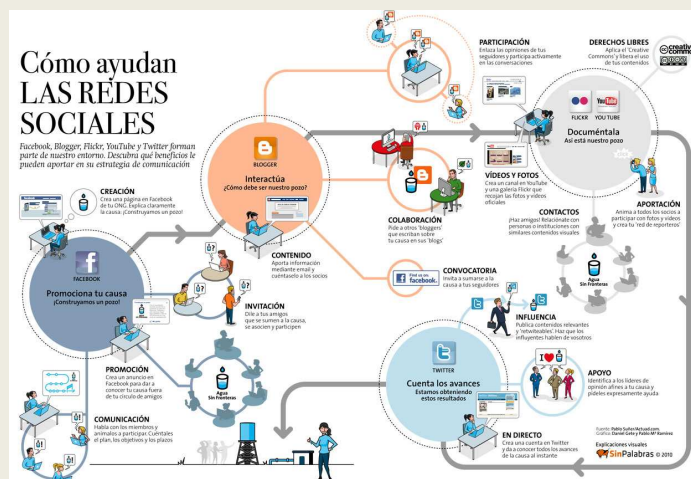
Cómo ayudan LAS REDES SOCIALES

Facebook, Blogger, Flickr, YouTube y Twitter forman parte de nuestro entorno. Descubra qué beneficios le pueden aportar en su estrategia de comunicación

CREACIÓN
Crea una página en Facebook de tu ONG. Explica claramente la causa: ¡Construyamos un pozo!

FACEBOOK
Promociona tu causa
¡Construyamos un pozo!

PROMOCIÓN
Crea un anuncio en Facebook para dar a conocer tu causa fuera de tu círculo de amigos

COMUNICACIÓN
Habla con los miembros y animalos a participar. Cuéntales el plan, los objetivos y los plazos

INVITACIÓN
Dile a tus amigos que se sumen a la causa, se asocien y participen

Agua Sin Fronteras

BLOGGER
Interactúa
¿Cómo debe ser nuestro pozo?

CONTENIDO
Aporta información mediante email y cuéntaselo a los socios

PARTICIPACIÓN
Enlaza las opiniones de tus seguidores y participa activamente en las conversaciones

COLABORACIÓN
Pide a otros 'bloggers' que escriban sobre tu causa en sus 'blogs'

VÍDEOS Y FOTOS
Crea un canal en YouTube y una galería Flickr que recojan las fotos y vídeos oficiales

CONVOCATORIA
Invita a sumarse a la causa a tus seguidores

Find us on facebook

DERECHOS LIBRES
Aplica el 'Creative Commons' y libera el uso de tus contenidos

creative commons

FLICKR YOUTUBE
Documéntala
Así está nuestro pozo

APORTACIÓN
Anima a todos los socios a participar con fotos y vídeos y crea tu 'red de reporteros'

CONTACTOS
¡Haz amigos! Relaciónate con personas o instituciones con similares contenidos visuales

Agua Sin Fronteras

INFLUENCIA
Publica contenidos relevantes y 'retwittéables'. Haz que los influyentes hablen de vosotros

TWITTER
Cuenta los avances
Estamos obteniendo estos resultados

APOYO
Identifica a los líderes de opinión afines a tu causa y pídeles expresamente ayuda

EN DIRECTO
Crea una cuenta en Twitter y da a conocer todos los avances de la causa al instante

Fuente: Pablo SuñesActual.com
Gráfica: Daniel Goto y Pablo Mª Ramírez

Explicaciones visuales
SinPalabras © 2010